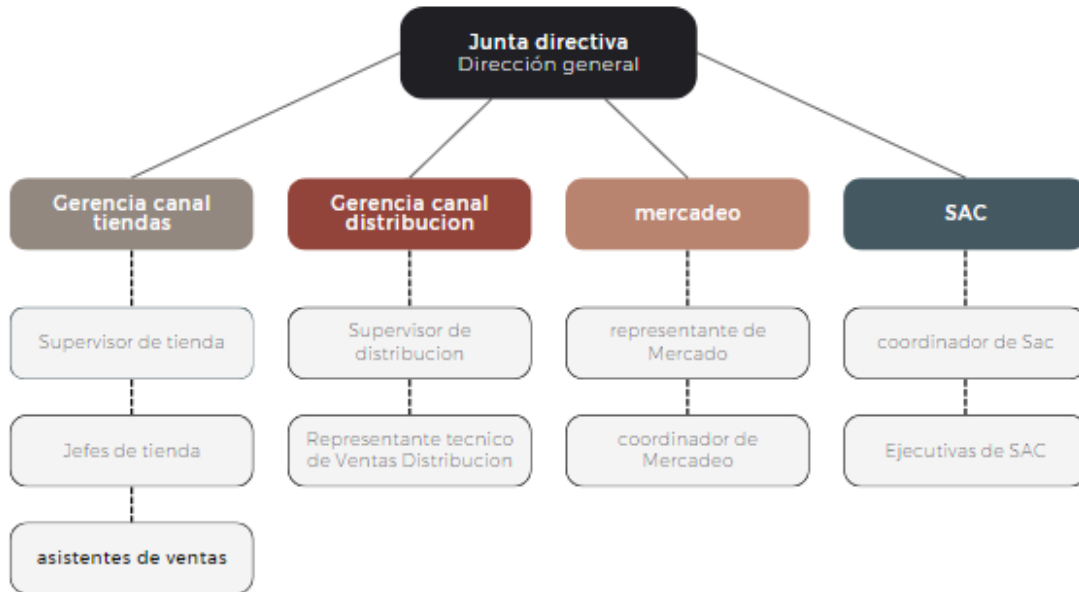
Junta directiva
Dirección general

Gerencia canal tiendas

Supervisor de tienda

Jefes de tienda

asistentes de ventas

Gerencia canal distribucion

Supervisor de distribucion

Representante tecnico de Ventas Distribucion

mercadeo

representante de Mercado

coordinador de Mercadeo

SAC

coordinador de Sac

Ejecutivas de SAC